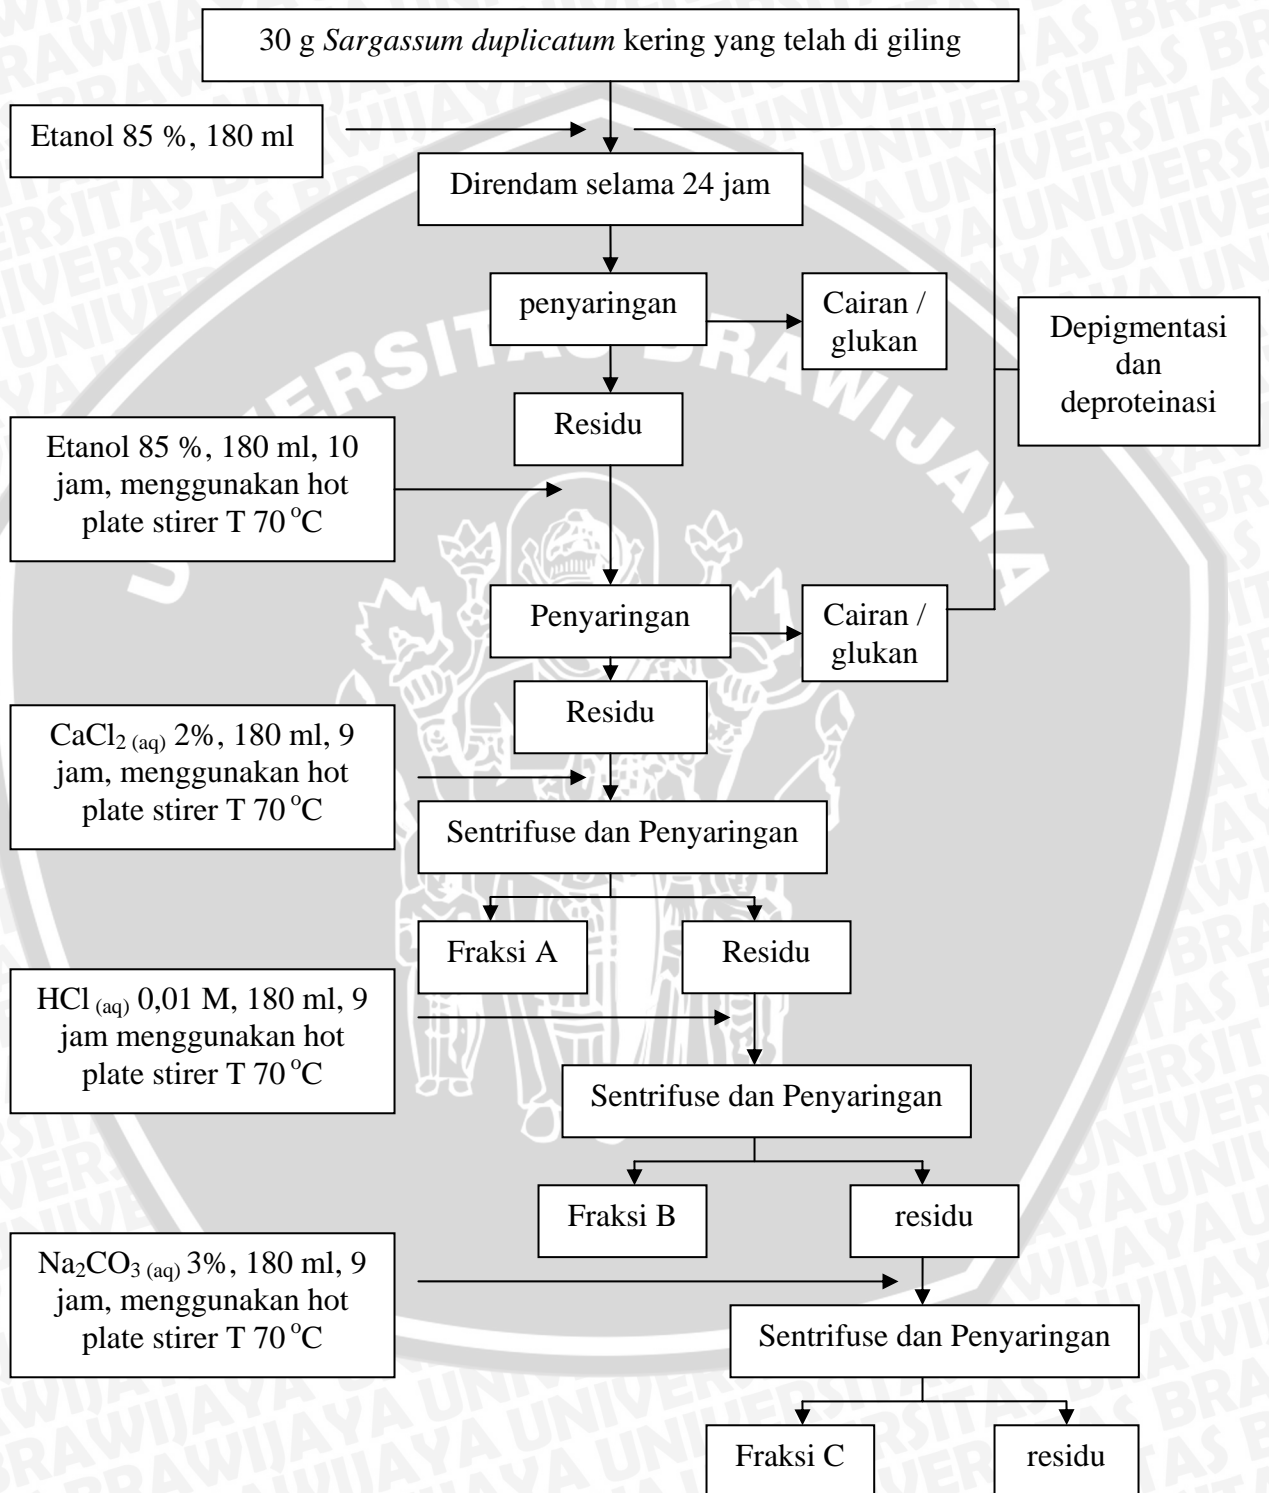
30 g *Sargassum duplicatum* kering yang telah di giling

Etanol 85 %, 180 ml

Direndam selama 24 jam

penyaringan

Cairan / glukan

Depigmentasi dan deproteinasi

Residu

Etanol 85 %, 180 ml, 10 jam, menggunakan hot plate stirer T 70 $^{o}$C

Penyaringan

Cairan / glukan

Residu

$CaCl_{2\,(aq)}$ 2%, 180 ml, 9 jam, menggunakan hot plate stirer T 70 $^{o}$C

Sentrifuse dan Penyaringan

Fraksi A

Residu

$HCl_{(aq)}$ 0,01 M, 180 ml, 9 jam menggunakan hot plate stirer T 70 $^{o}$C

Sentrifuse dan Penyaringan

Fraksi B

residu

$Na_2CO_{3\,(aq)}$ 3%, 180 ml, 9 jam, menggunakan hot plate stirer T 70 $^{o}$C

Sentrifuse dan Penyaringan

Fraksi C

residu